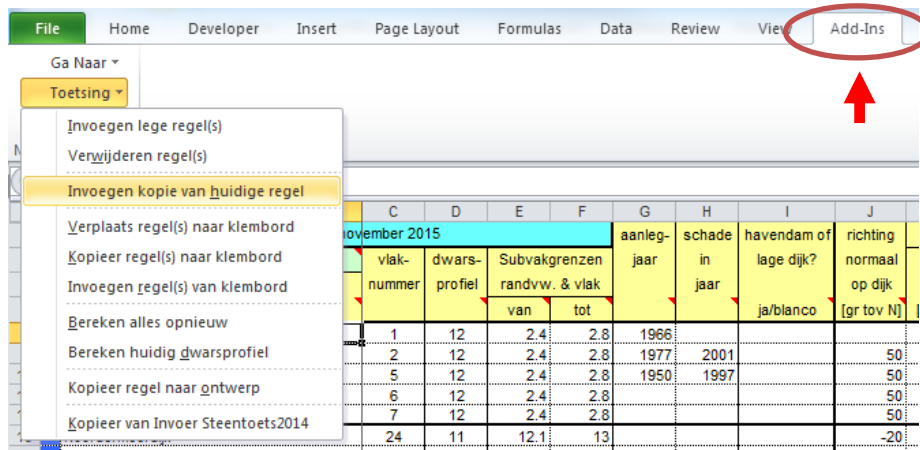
File | Home | Developer | Insert | Page Layout | Formulas | Data | Review | View | Add-Ins

Ga Naar ▾
Toetsing ▾

Invoegen lege regel(s)
Verwijderen regel(s)
Invoegen kopie van huidige regel
Verplaats regel(s) naar klembord
Kopieer regel(s) naar klembord
Invoegen regel(s) van klembord
Bereken alles opnieuw
Bereken huidig dwarsprofiel
Kopieer regel naar ontwerp
Kopieer van Invoer Steentoets2014

ovember 2015

| C | D | E | F | G | H | I | J |
|---|---|---|---|---|---|---|---|
| vlak-nummer | dwars-profiel | Subvakgrenzen randvw. & vlak | | aanleg-jaar | schade in jaar | havendam of lage dijk? | richting normaal op dijk |
| | | van | tot | | | ja/blanco | [gr tov N] |
| 1 | 12 | 2.4 | 2.8 | 1966 | | | |
| 2 | 12 | 2.4 | 2.8 | 1977 | 2001 | | 50 |
| 5 | 12 | 2.4 | 2.8 | 1950 | 1997 | | 50 |
| 6 | 12 | 2.4 | 2.8 | | | | 50 |
| 7 | 12 | 2.4 | 2.8 | | | | 50 |
| 24 | 11 | 12.1 | 13 | | | | -20 |